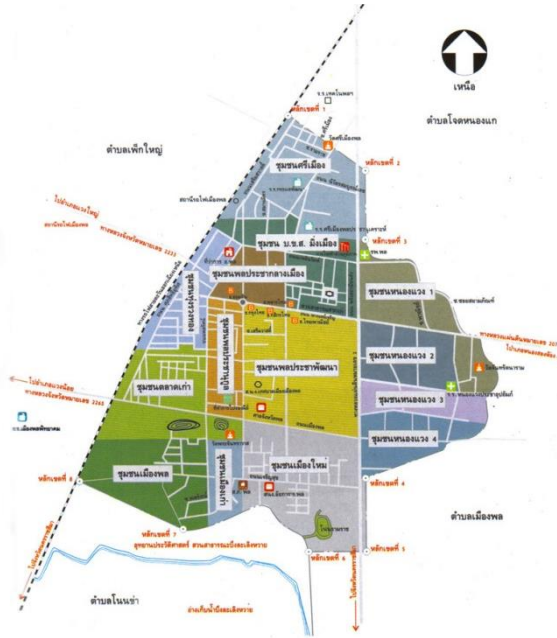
เหนือ

ตำบลเพ็กใหญ่

ตำบลโจดหนองแก

ชุมชนศรีเมือง

หลักเขตที่ 1

หลักเขตที่ 2

หลักเขตที่ 3

ชุมชน บ.ข.ส. มิ่งเมือง

ชุมชนพลประชากลางเมือง

ชุมชนหนองแวง 1

ชุมชนพลประชาพัฒนา

ชุมชนหนองแวง 2

ชุมชนหนองแวง 3

ชุมชนหนองแวง 4

ชุมชนตลาดเก่า

ชุมชนเมืองพล

ชุมชนเมืองใหม่

ถนนมิตรภาพ

หลักเขตที่ 4

หลักเขตที่ 5

หลักเขตที่ 6

หลักเขตที่ 7

หลักเขตที่ 8

ตำบลเมืองพล

ตำบลโนนข่า

ไปอำเภอหนองใหญ่

ไปอำเภอแวงน้อย

ไปอำเภอบ้านแฮด

ไปอำเภอพระยืน

อ่างเก็บน้ำ

สถานีรถไฟเมืองพล

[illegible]